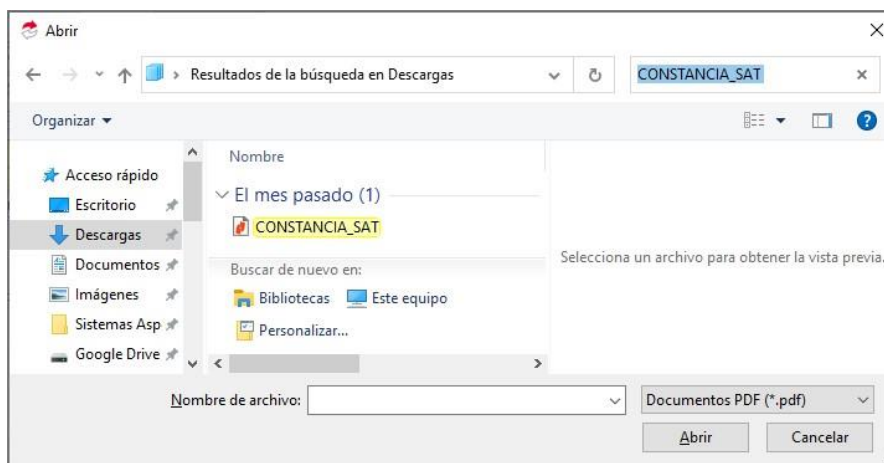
Abrir

Resultados de la búsqueda en Descargas

CONSTANCIA_SAT

Organizar

Acceso rápido
Escritorio
Descargas
Documentos
Imágenes
Sistemas Asp
Google Drive

Nombre

El mes pasado (1)

CONSTANCIA_SAT

Buscar de nuevo en:

Bibliotecas
Este equipo
Personalizar...

Selecciona un archivo para obtener la vista previa.

Nombre de archivo:

Documentos PDF (*.pdf)

Abrir
Cancelar